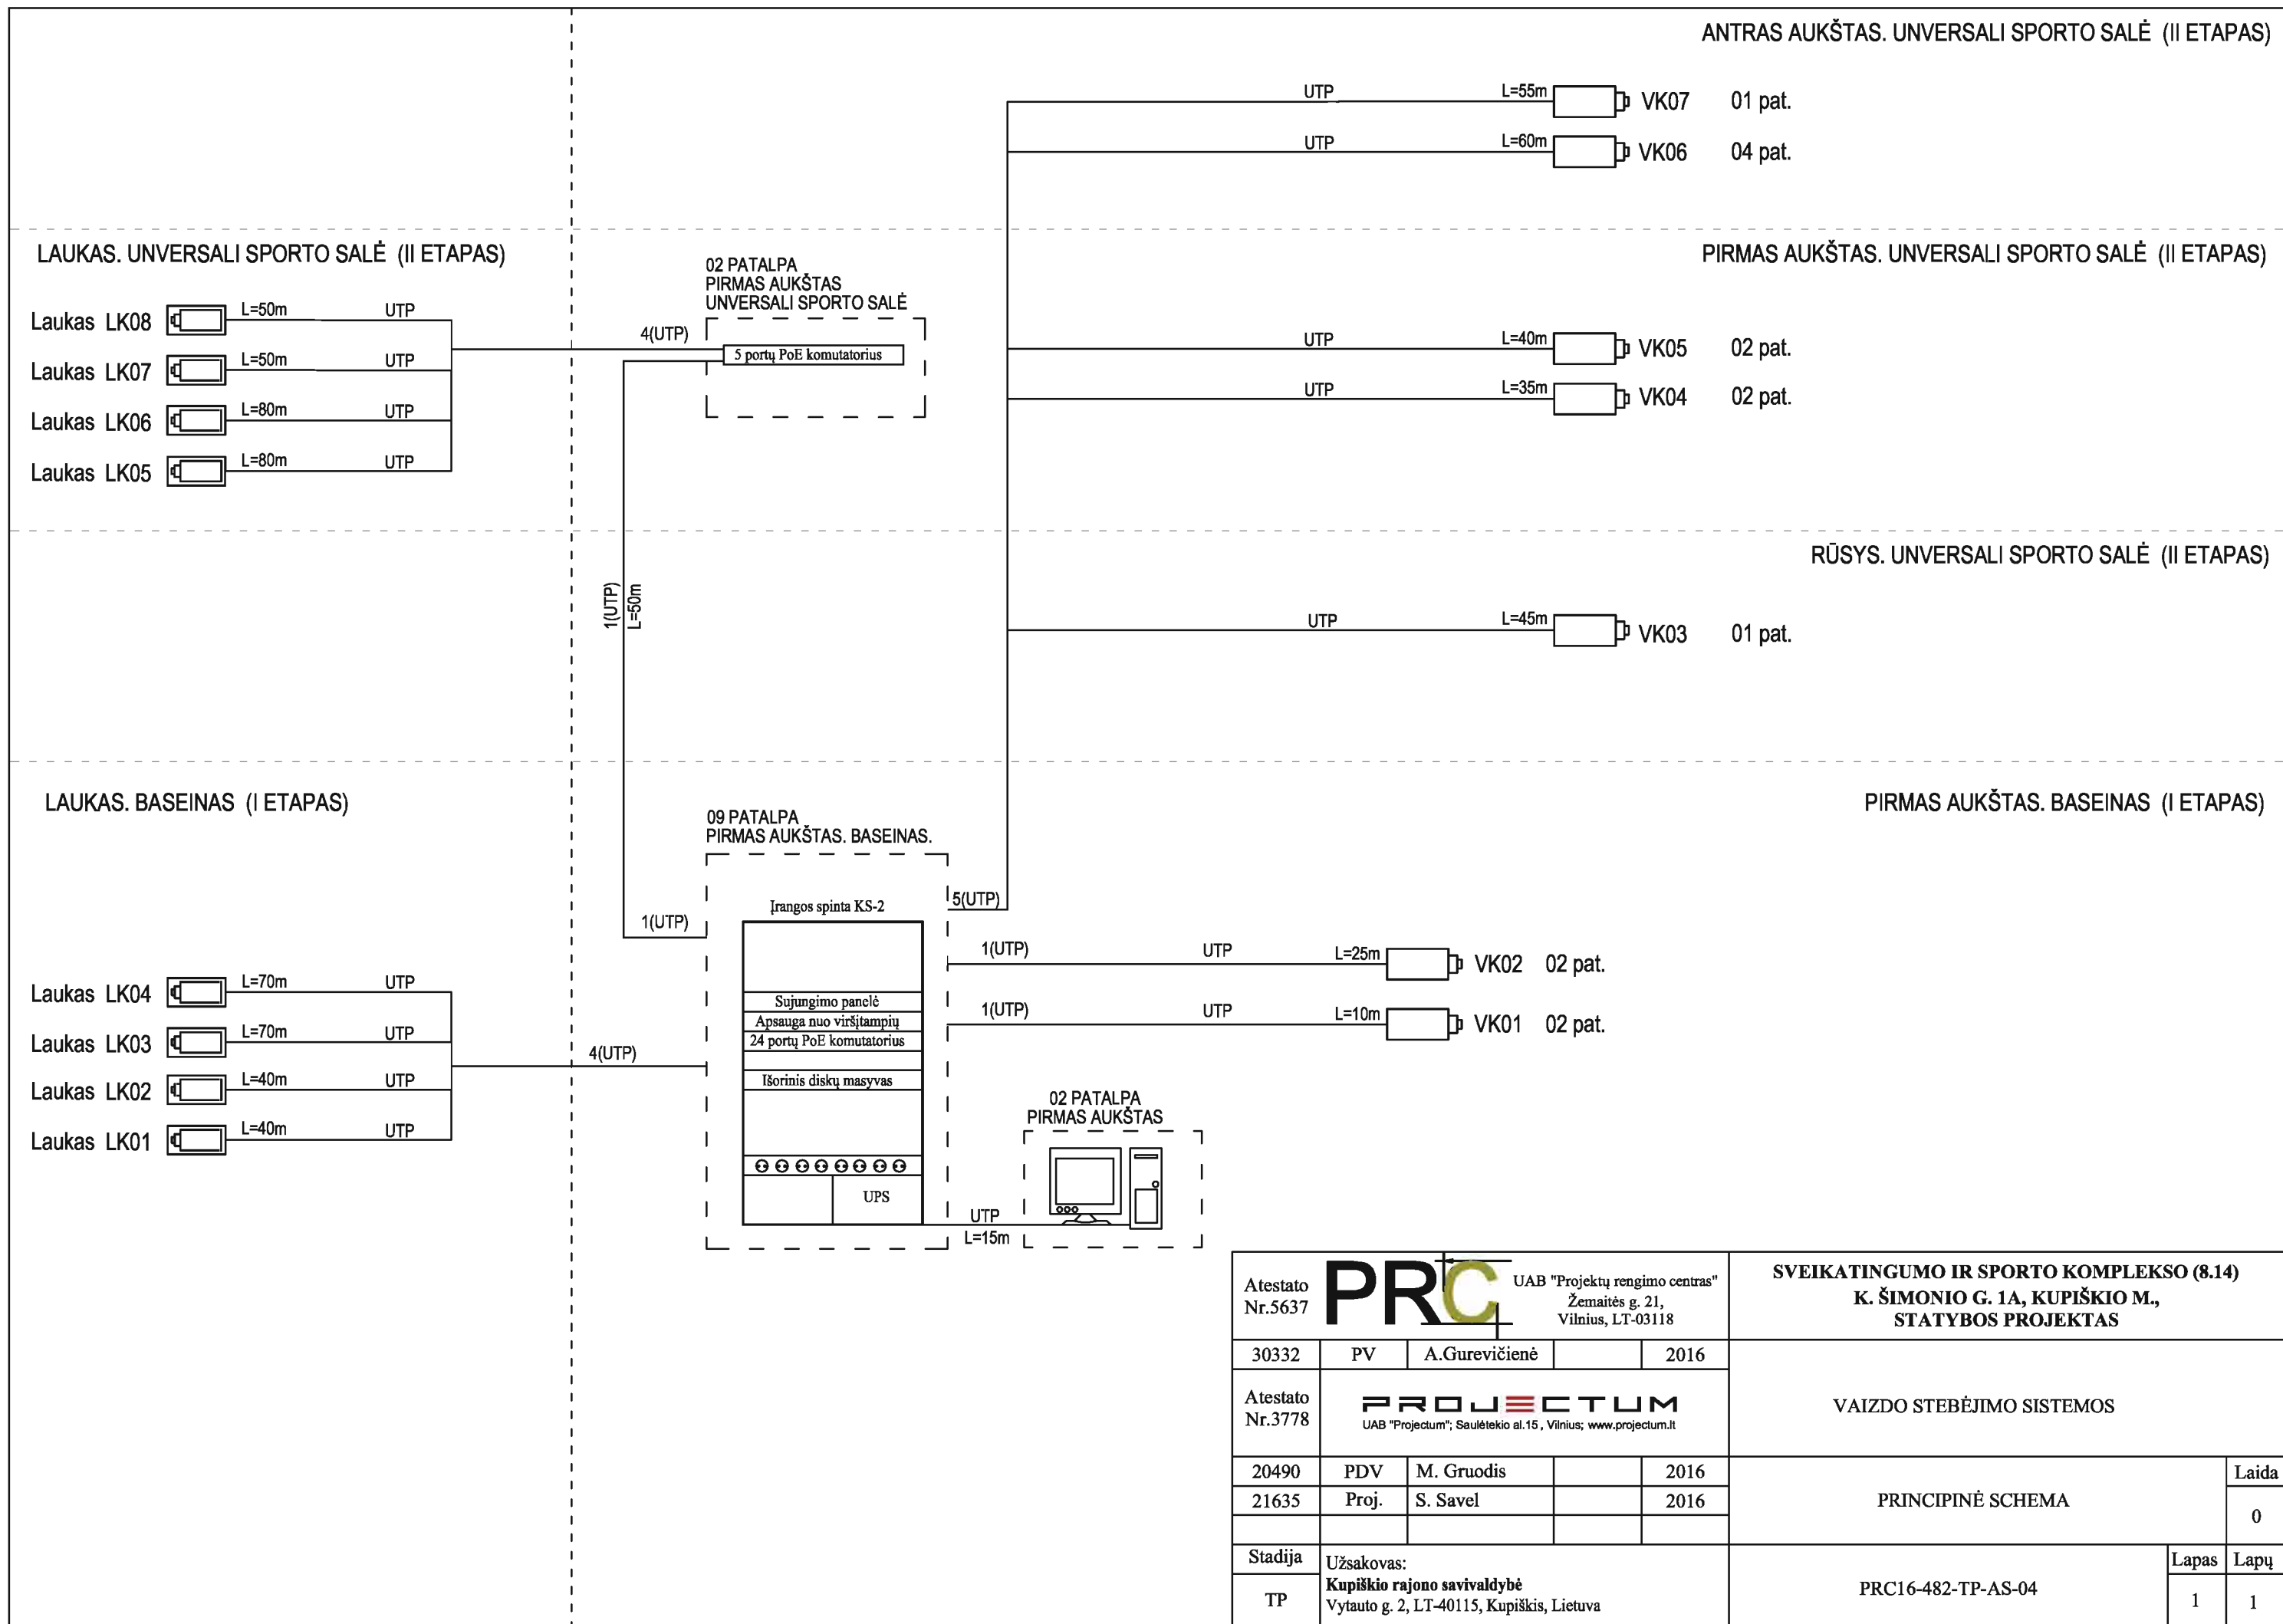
ANTRAS AUKŠTAS. UNVERSALI SPORTO SALĖ (II ETAPAS)

UTP L=55m VK07 01 pat.
UTP L=60m VK06 04 pat.

LAUKAS. UNVERSALI SPORTO SALĖ (II ETAPAS)

PIRMAS AUKŠTAS. UNVERSALI SPORTO SALĖ (II ETAPAS)

02 PATALPA
PIRMAS AUKŠTAS
UNVERSALI SPORTO SALĖ

Laukas LK08 L=50m UTP
Laukas LK07 L=50m UTP
Laukas LK06 L=80m UTP
Laukas LK05 L=80m UTP

4(UTP)
5 portų PoE komutatorius

UTP L=40m VK05 02 pat.
UTP L=35m VK04 02 pat.

RŪSYS. UNVERSALI SPORTO SALĖ (II ETAPAS)

1(UTP) L=50m

UTP L=45m VK03 01 pat.

LAUKAS. BASEINAS (I ETAPAS)

PIRMAS AUKŠTAS. BASEINAS (I ETAPAS)

09 PATALPA
PIRMAS AUKŠTAS. BASEINAS.

Įrangos spinta KS-2
1(UTP)
5(UTP)
1(UTP) UTP L=25m VK02 02 pat.
1(UTP) UTP L=10m VK01 02 pat.
Sujungimo panelė
Apsauga nuo viršįtampių
24 portų PoE komutatorius
Išorinis diskų masyvas
UPS

Laukas LK04 L=70m UTP
Laukas LK03 L=70m UTP
Laukas LK02 L=40m UTP
Laukas LK01 L=40m UTP
4(UTP)

02 PATALPA
PIRMAS AUKŠTAS
UTP
L=15m

| Atestato Nr.5637 | PRC UAB "Projektų rengimo centras" Žemaitės g. 21, Vilnius, LT-03118 | | | | SVEIKATINGUMO IR SPORTO KOMPLEKSO (8.14) K. ŠIMONIO G. 1A, KUPIŠKIO M., STATYBOS PROJEKTAS |
|---|---|---|---|---|---|
| 30332 | PV | A.Gurevičienė | | 2016 | |
| Atestato Nr.3778 | PROJECTUM UAB "Projectum"; Saulėtekio al.15 , Vilnius; www.projectum.lt | | | | VAIZDO STEBĖJIMO SISTEMOS |
| 20490 | PDV | M. Gruodis | | 2016 | PRINCIPINĖ SCHEMA — Laida 0 |
| 21635 | Proj. | S. Savel | | 2016 | |
| Stadija | Užsakovas: | | | | Lapas 1 / Lapų 1 |
| TP | Kupiškio rajono savivaldybė Vytauto g. 2, LT-40115, Kupiškis, Lietuva | | | | PRC16-482-TP-AS-04 |